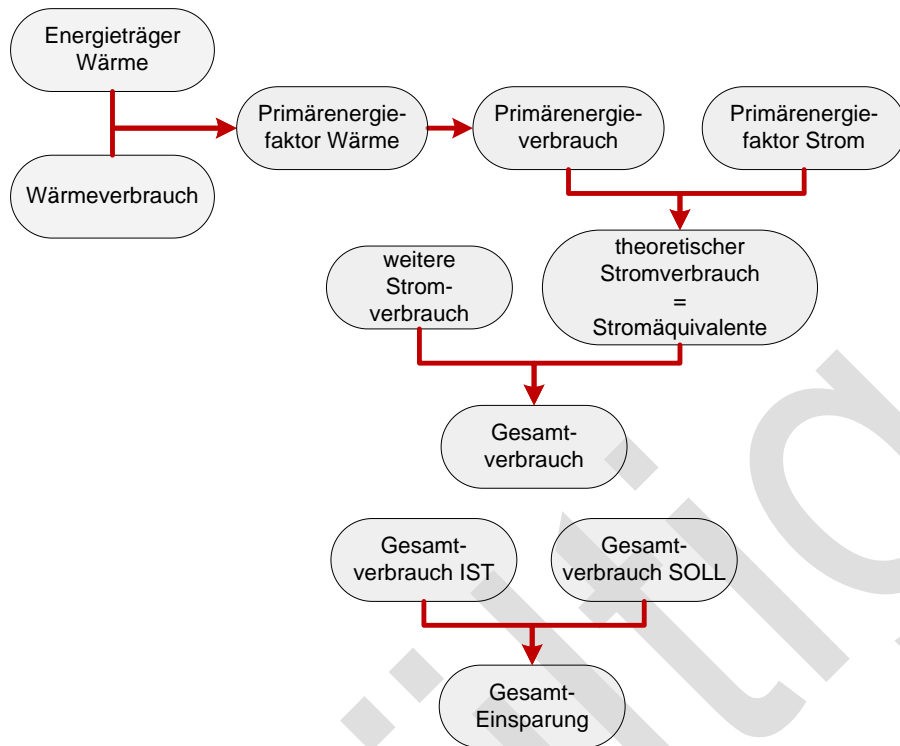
Energieträger Wärme

Wärmeverbrauch

Primärenergiefaktor Wärme

Primärenergieverbrauch

Primärenergiefaktor Strom

weitere Stromverbrauch

theoretischer Stromverbrauch = Stromäquivalente

Gesamtverbrauch

Gesamtverbrauch IST

Gesamtverbrauch SOLL

Gesamt-Einsparung